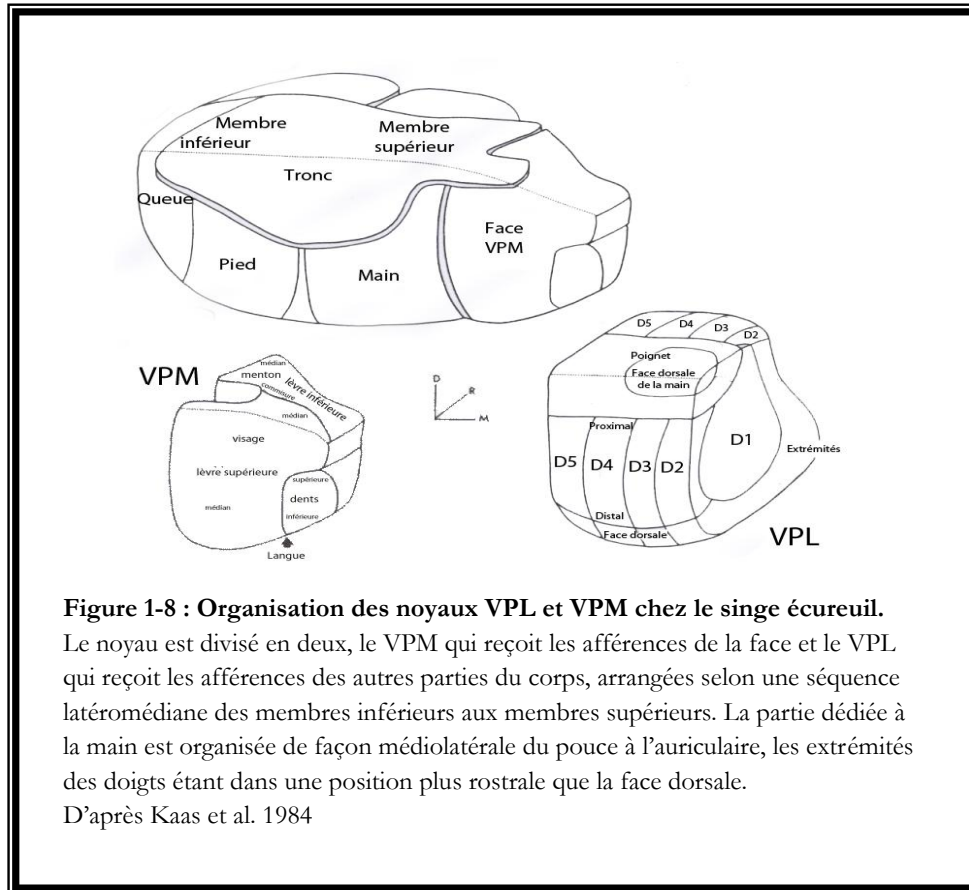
Membre inférieur

Membre supérieur

Tronc

Queue

Face VPM

Pied

Main

VPM

médian

menton

commissure

lèvre inférieure

médian

visage

lèvre supérieure

médian

supérieure

dents

inférieure

Langue

D

R

M

D5 D4 D3 D2

Poignet

Face dorsale de la main

Proximal

D1

Extrémités

D5 D4 D3 D2

Distal

Face dorsale

VPL

**Figure 1-8 : Organisation des noyaux VPL et VPM chez le singe écureuil.**
Le noyau est divisé en deux, le VPM qui reçoit les afférences de la face et le VPL qui reçoit les afférences des autres parties du corps, arrangées selon une séquence latéromédiane des membres inférieurs aux membres supérieurs. La partie dédiée à la main est organisée de façon médiolatérale du pouce à l'auriculaire, les extrémités des doigts étant dans une position plus rostrale que la face dorsale.
D'après Kaas et al. 1984